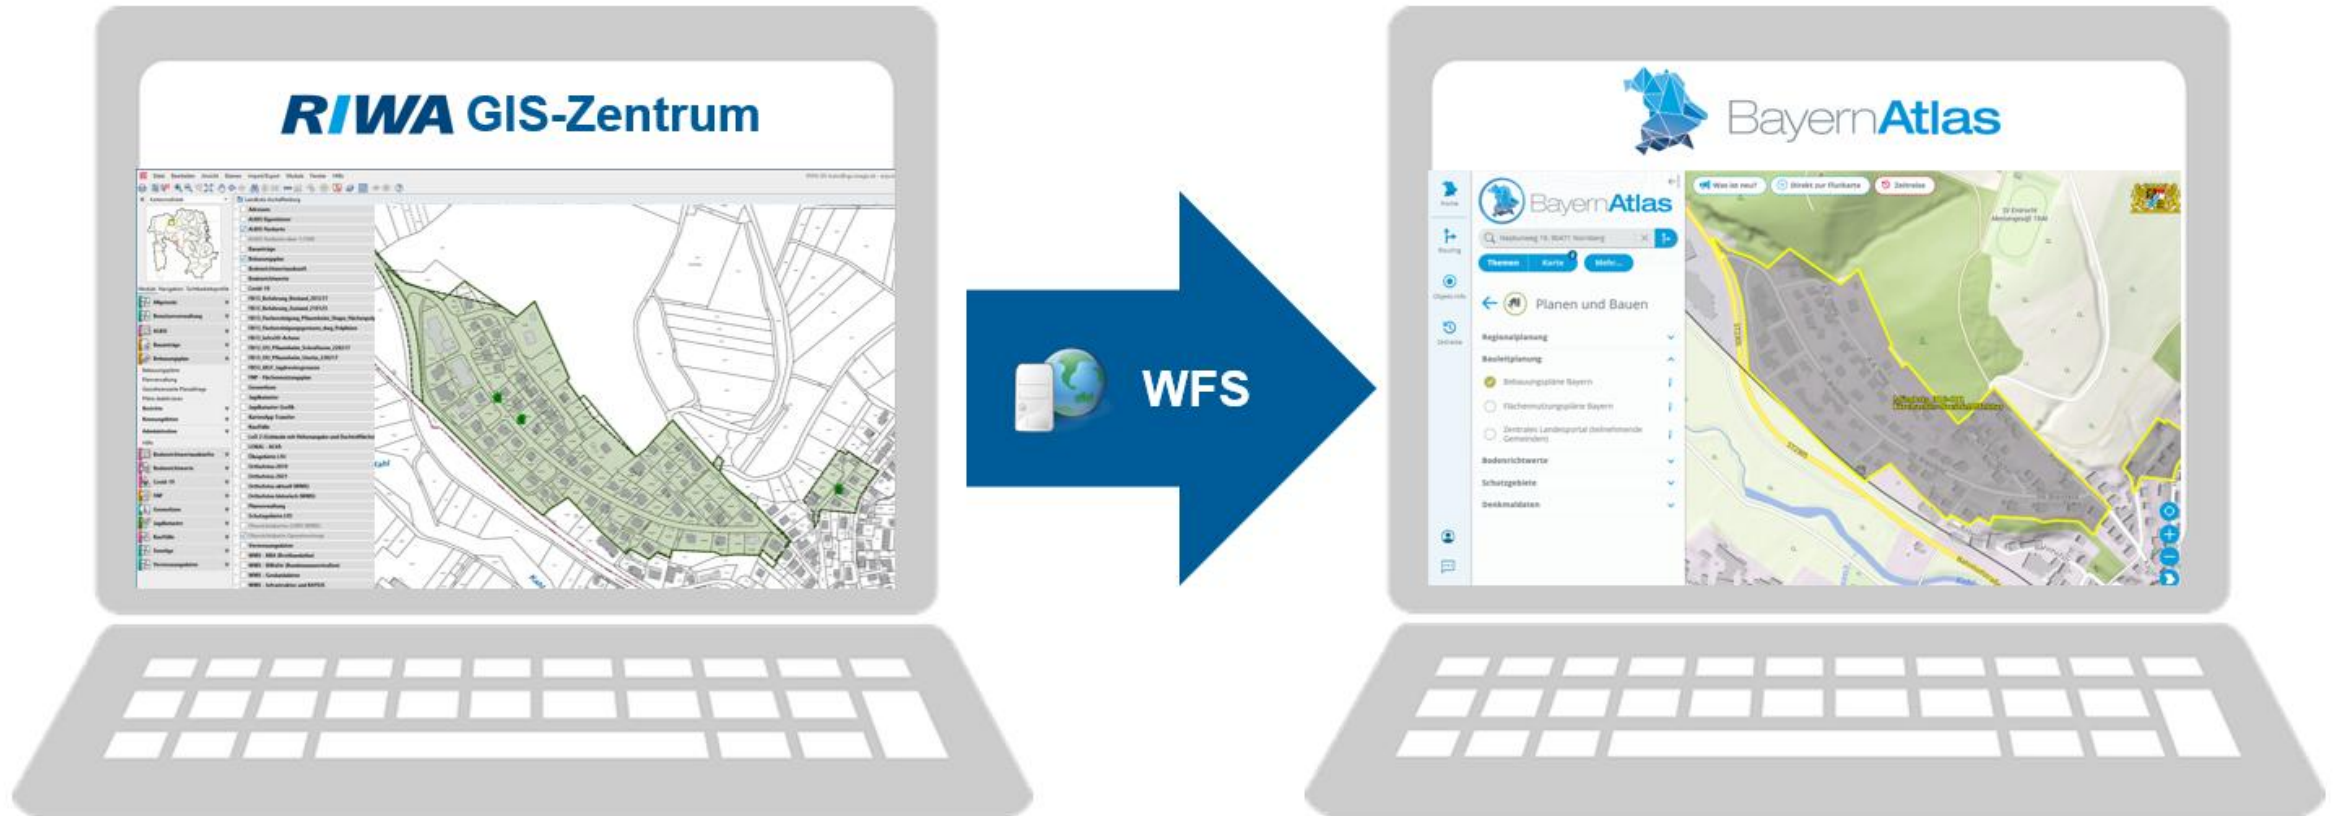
RIWA GIS-Zentrum

WFS

BayernAtlas

BayernAtlas

Themen Karte Mehr...

Planen und Bauen

Regionalplanung

Bauleitplanung

Bebauungspläne Bayern

Flächennutzungspläne Bayern

Bodenrichtwerte

Schutzgebiete

Denkmaldaten

Was ist neu?

Direkt zur Flurkarte

Zeitreise